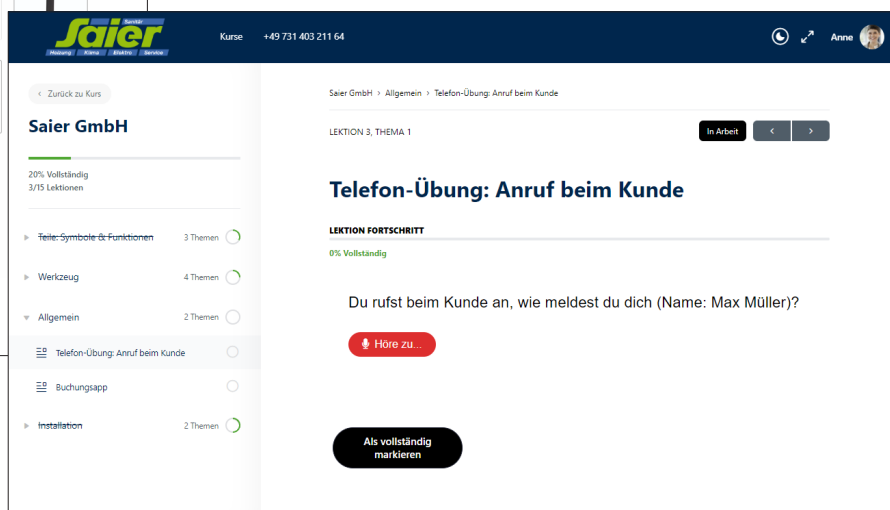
Sanitär
Saier
Heizung Klima Elektro Service

Kurse +49 731 403 211 64

Anne

‹ Zurück zu Kurs

Saier GmbH

20% Vollständig
3/15 Lektionen

Teile: Symbole & Funktionen 3 Themen

Werkzeug 4 Themen

Allgemein 2 Themen

Telefon-Übung: Anruf beim Kunde

Buchungsapp

Installation 2 Themen

Saier GmbH › Allgemein › Telefon-Übung: Anruf beim Kunde

LEKTION 3, THEMA 1

In Arbeit ‹ ›

Telefon-Übung: Anruf beim Kunde

LEKTION FORTSCHRITT

0% Vollständig

Du rufst beim Kunde an, wie meldest du dich (Name: Max Müller)?

Höre zu...

Als vollständig markieren